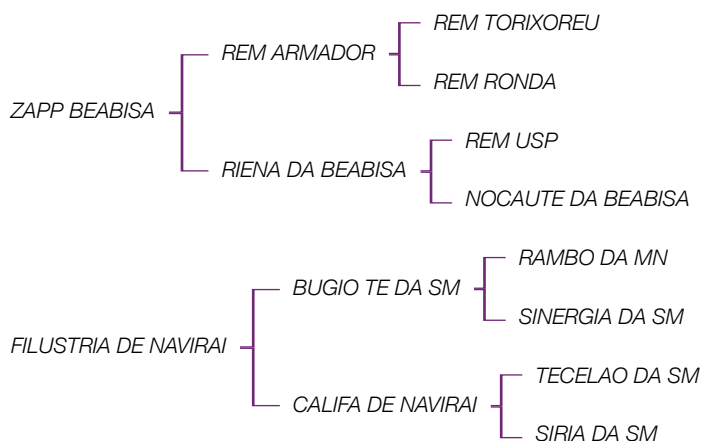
ZAPP BEABISA

REM ARMADOR

REM TORIXOREU

REM RONDA

RIENA DA BEABISA

REM USP

NOCAUTE DA BEABISA

FILUSTRIA DE NAVIRAI

BUGIO TE DA SM

RAMBO DA MN

SINERGIA DA SM

CALIFA DE NAVIRAI

TECELAO DA SM

SIRIA DA SM